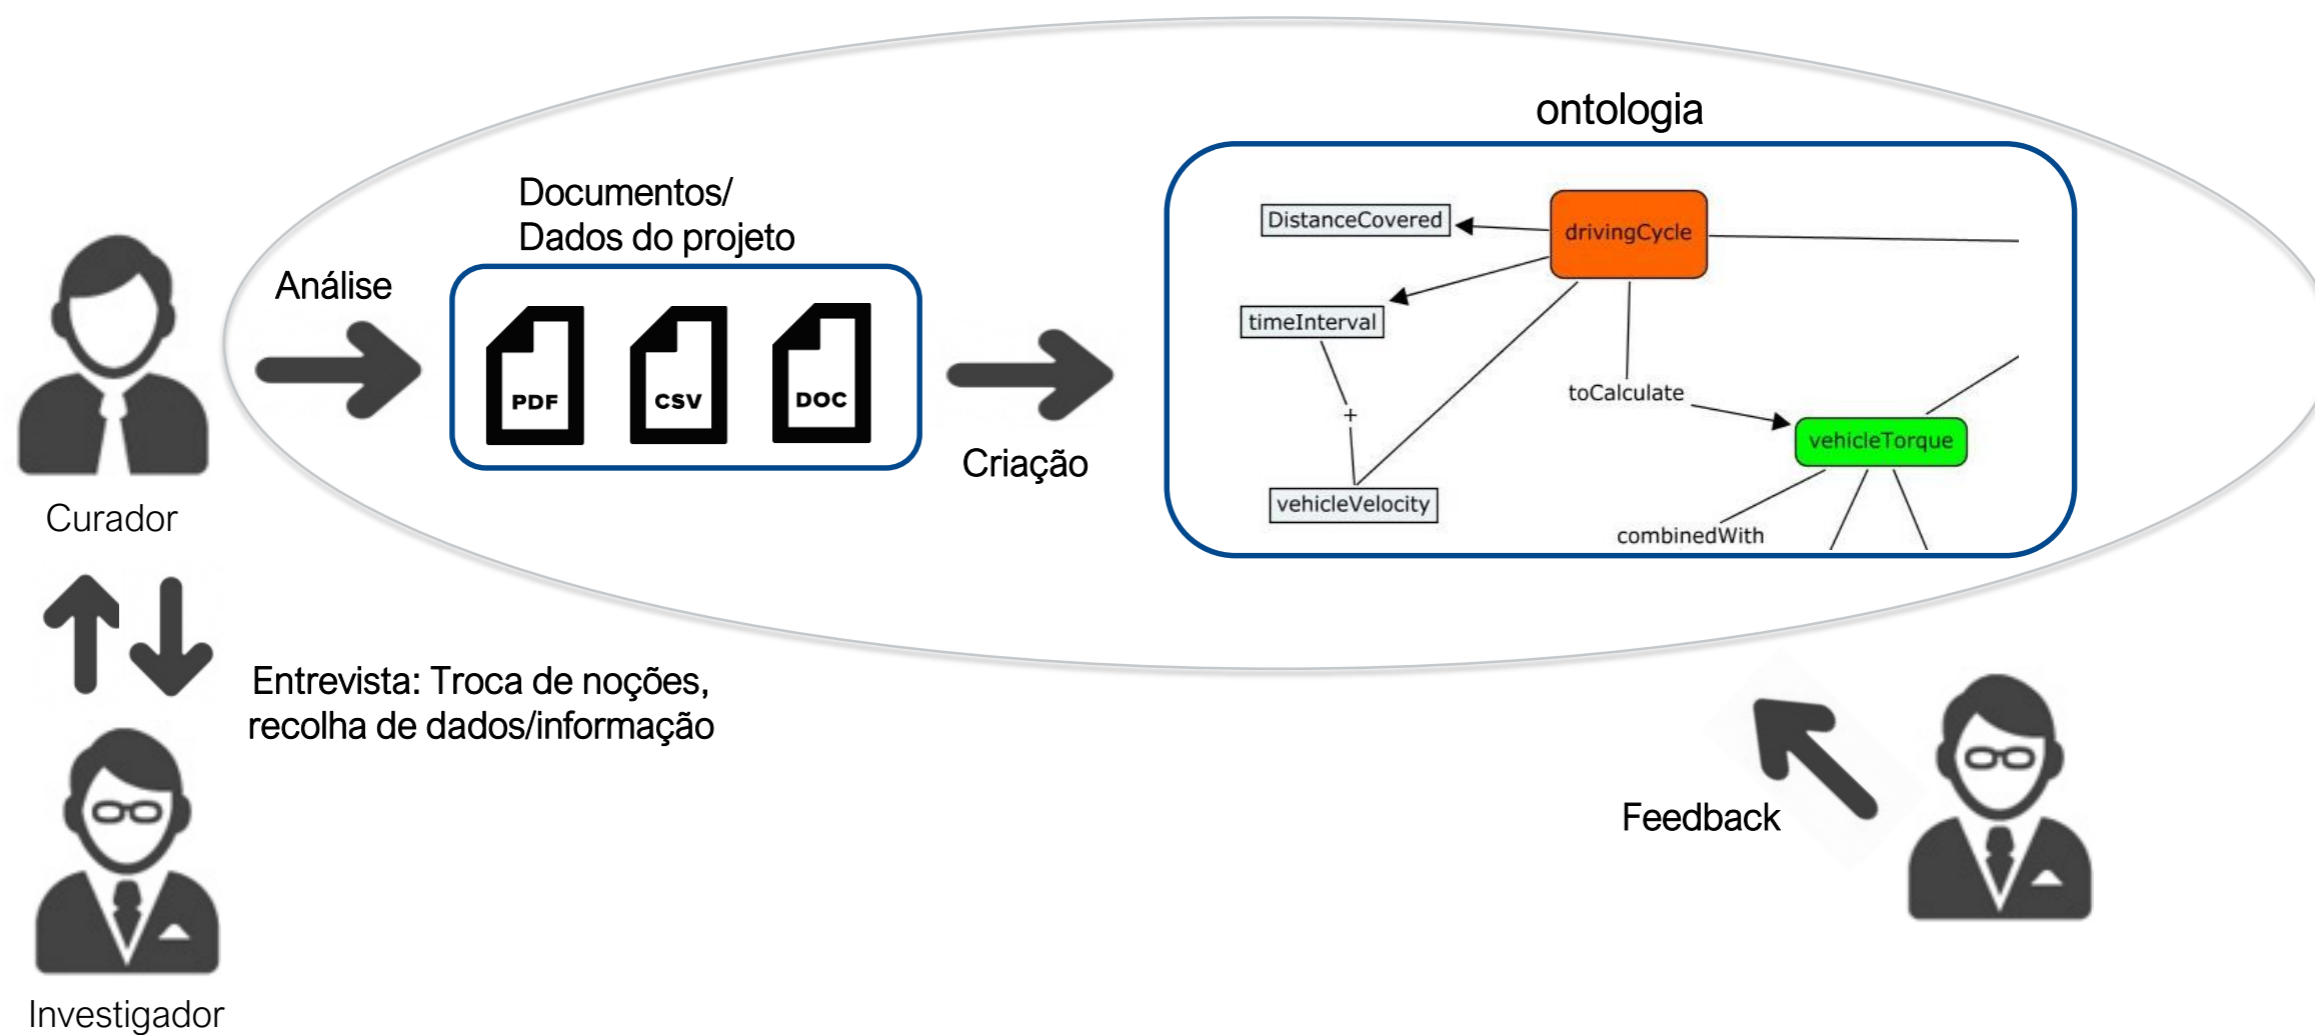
ontologia

Documentos/
Dados do projeto

Análise

PDF CSV DOC

Criação

DistanceCovered
drivingCycle
timeInterval
+
vehicleVelocity
toCalculate
vehicleTorque
combinedWith

Curador

Entrevista: Troca de noções, recolha de dados/informação

Investigador

Feedback